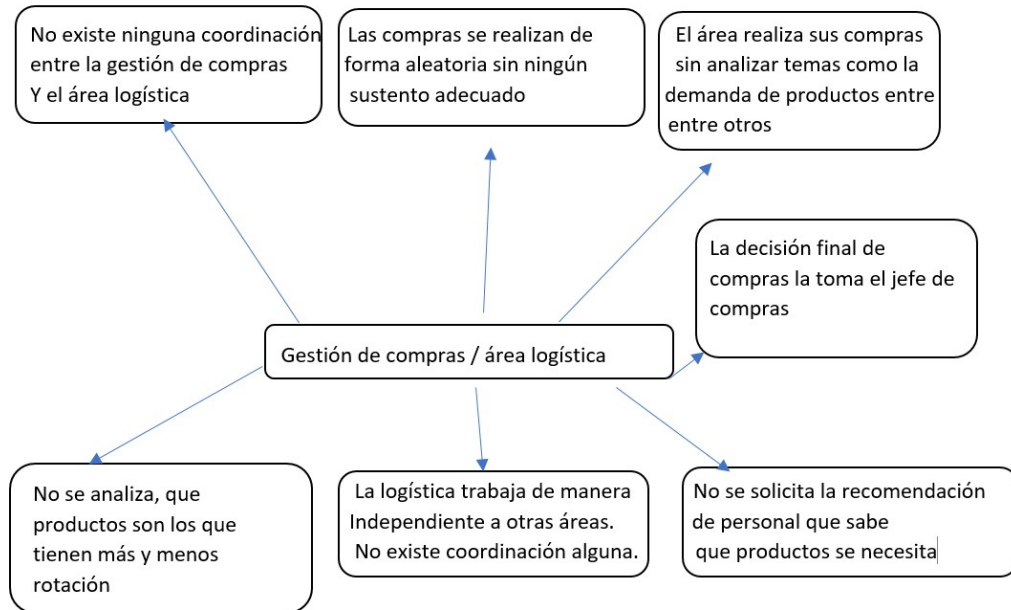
No existe ninguna coordinación entre la gestión de compras
Y el área logística

Las compras se realizan de forma aleatoria sin ningún sustento adecuado

El área realiza sus compras sin analizar temas como la demanda de productos entre entre otros

La decisión final de compras la toma el jefe de compras

Gestión de compras / área logística

No se analiza, que productos son los que tienen más y menos rotación

La logística trabaja de manera Independiente a otras áreas.
No existe coordinación alguna.

No se solicita la recomendación de personal que sabe
que productos se necesita